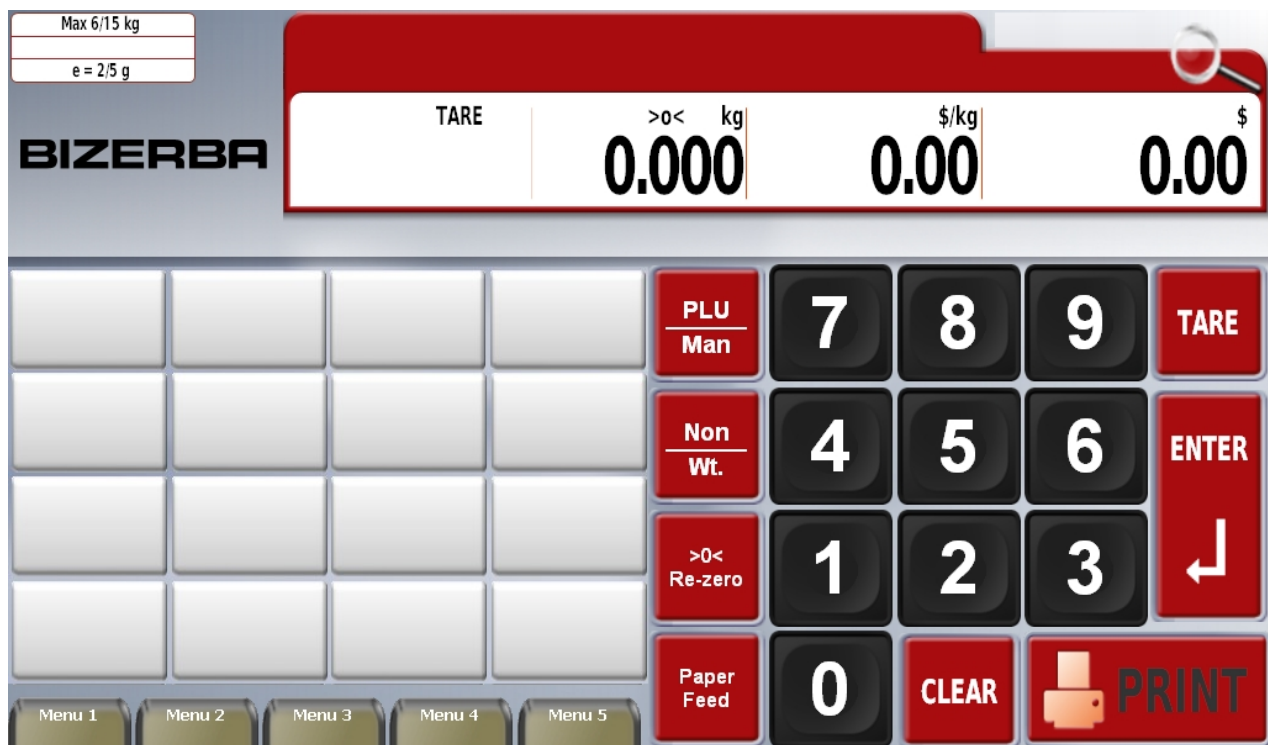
Max 6/15 kg

e = 2/5 g

BIZERBA

TARE

>o< kg
0.000

$/kg
0.00

$
0.00

PLU
Man

7

8

9

TARE

Non
Wt.

4

5

6

ENTER

>0<
Re-zero

1

2

3

Paper
Feed

0

CLEAR

PRINT

Menu 1

Menu 2

Menu 3

Menu 4

Menu 5